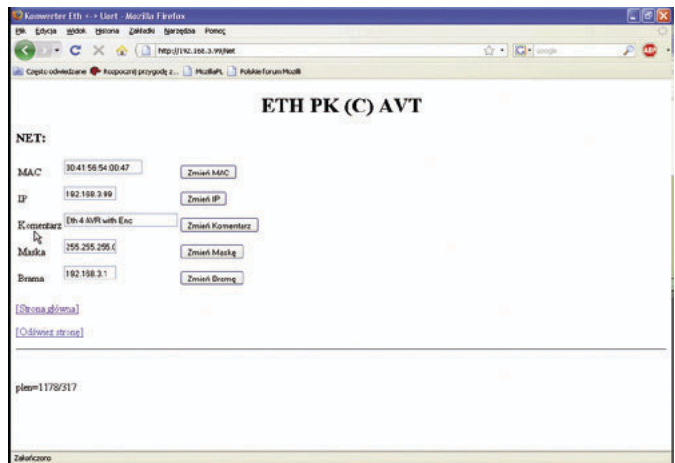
Konwerter Eth <-> Uart - Mozilla Firefox

Plik Edycja Widok Historia Zakładki Narzędzia Pomoc

http://192.168.3.99/Net

Google

Często odwiedzane Rozpocznij przygodę z... MozillaPL Polskie forum Mozilli

ETH PK (C) AVT

NET:

MAC 30:41:56:54:00:47 Zmień MAC

IP 192.168.3.99 Zmień IP

Komentarz Eth 4 AVR with Enc Zmień Komentarz

Maska 255.255.255.0 Zmień Maskę

Brama 192.168.3.1 Zmień Bramę

[Strona główna]

[Odśwież stronę]

plen=1178/317

Zakończono